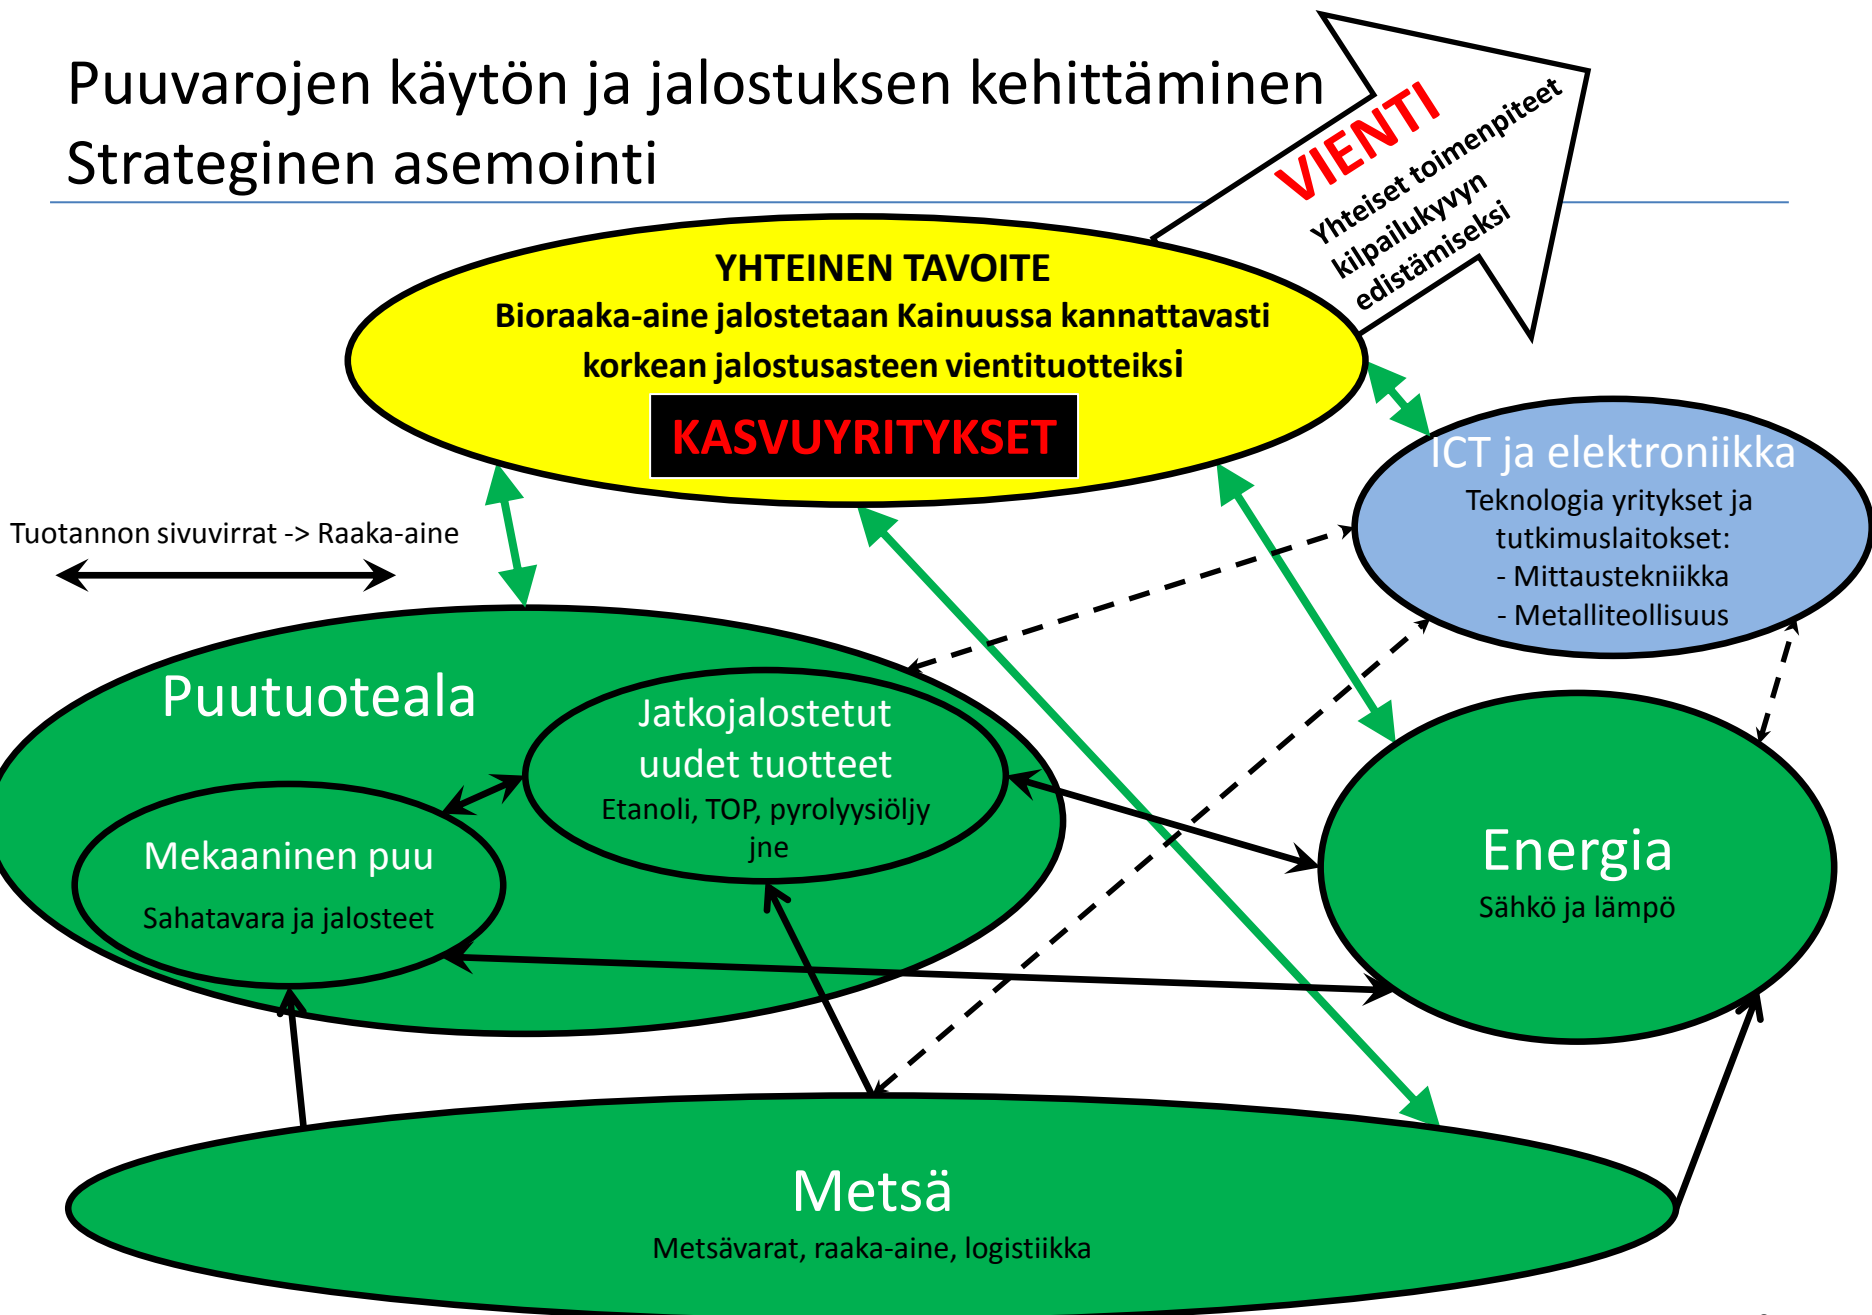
Puuvarojen käytön ja jalostuksen kehittäminen
Strateginen asemointi

VIENTI
Yhteiset toimenpiteet kilpailukyvyn edistämiseksi

YHTEINEN TAVOITE
Bioraaka-aine jalostetaan Kainuussa kannattavasti korkean jalostusasteen vientituotteiksi

KASVUYRITYKSET

ICT ja elektroniikka
Teknologia yritykset ja tutkimuslaitokset:
- Mittaustekniikka
- Metalliteollisuus

Tuotannon sivuvirrat -> Raaka-aine

Puutuoteala

Jatkojalostetut uudet tuotteet
Etanoli, TOP, pyrolyysiöljy jne

Mekaaninen puu
Sahatavara ja jalosteet

Energia
Sähkö ja lämpö

Metsä
Metsävarat, raaka-aine, logistiikka